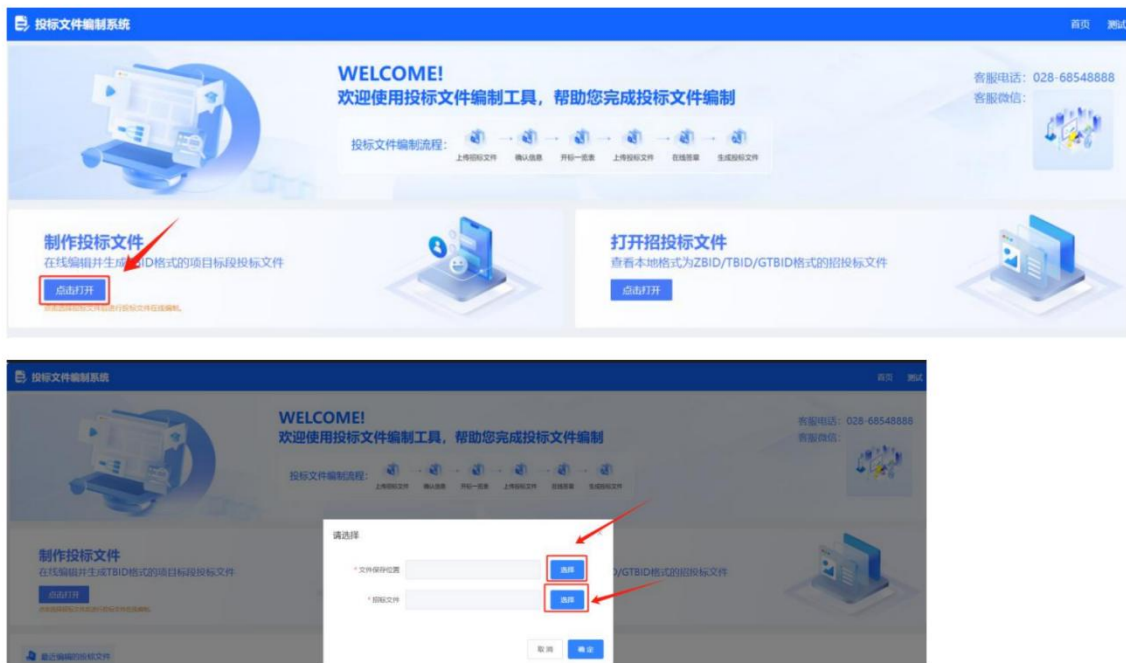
投标文件编制系统

首页 测试

WELCOME!
欢迎使用投标文件编制工具，帮助您完成投标文件编制

投标文件编制流程：上传招标文件 → 确认信息 → 开标一览表 → 上传投标文件 → 在线签章 → 生成投标文件

客服电话：028-68548888
客服微信：

制作投标文件
在线编辑并生成TBID格式的项目标段投标文件
点击打开
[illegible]

打开招投标文件
查看本地格式为ZBID/TBID/GTBID格式的招投标文件
点击打开

投标文件编制系统

首页 测试

WELCOME!
欢迎使用投标文件编制工具，帮助您完成投标文件编制

投标文件编制流程：上传招标文件 → 确认信息 → 开标一览表 → 上传投标文件 → 在线签章 → 生成投标文件

客服电话：028-68548888
客服微信：

制作投标文件
在线编辑并生成TBID格式的项目标段投标文件
点击打开
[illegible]

请选择
* 文件保存位置 选择
* 招标文件 选择
取消 确定

D/GTBID格式的招投标文件

最近编辑的投标文件